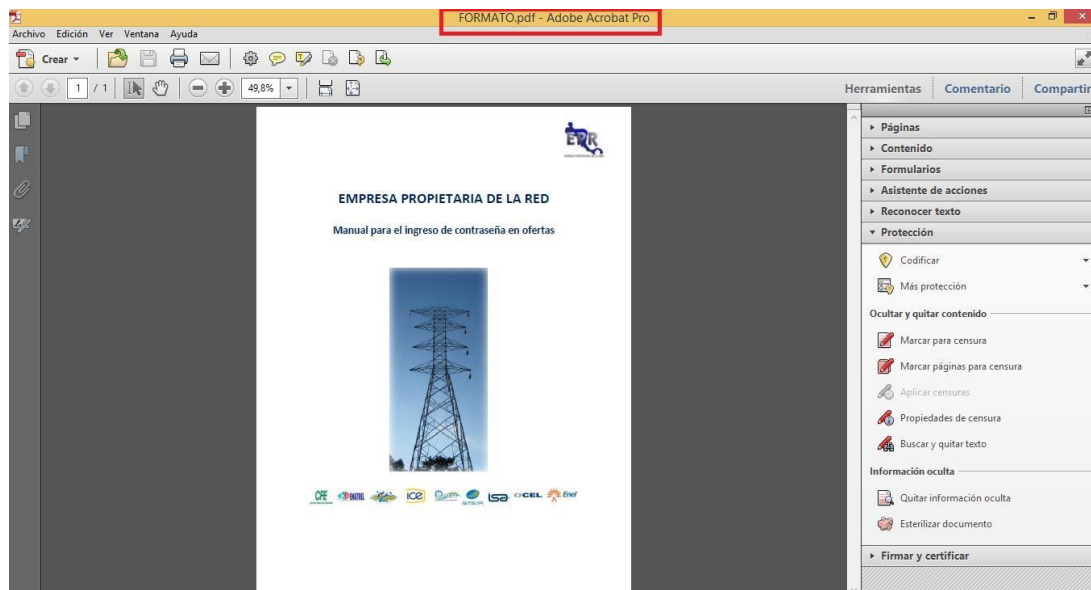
FORMATO.pdf - Adobe Acrobat Pro

Archivo Edición Ver Ventana Ayuda

Crear

1 / 1

49,8%

Herramientas Comentario Compartir

EPR

EMPRESA PROPIETARIA DE LA RED

Manual para el ingreso de contraseña en ofertas

CFE ETESAL ICE ISA CEL Enel

Páginas
Contenido
Formularios
Asistente de acciones
Reconocer texto
Protección
Codificar
Más protección
Ocultar y quitar contenido
Marcar para censura
Marcar páginas para censura
Aplicar censuras
Propiedades de censura
Buscar y quitar texto
Información oculta
Quitar información oculta
Esterilizar documento
Firmar y certificar